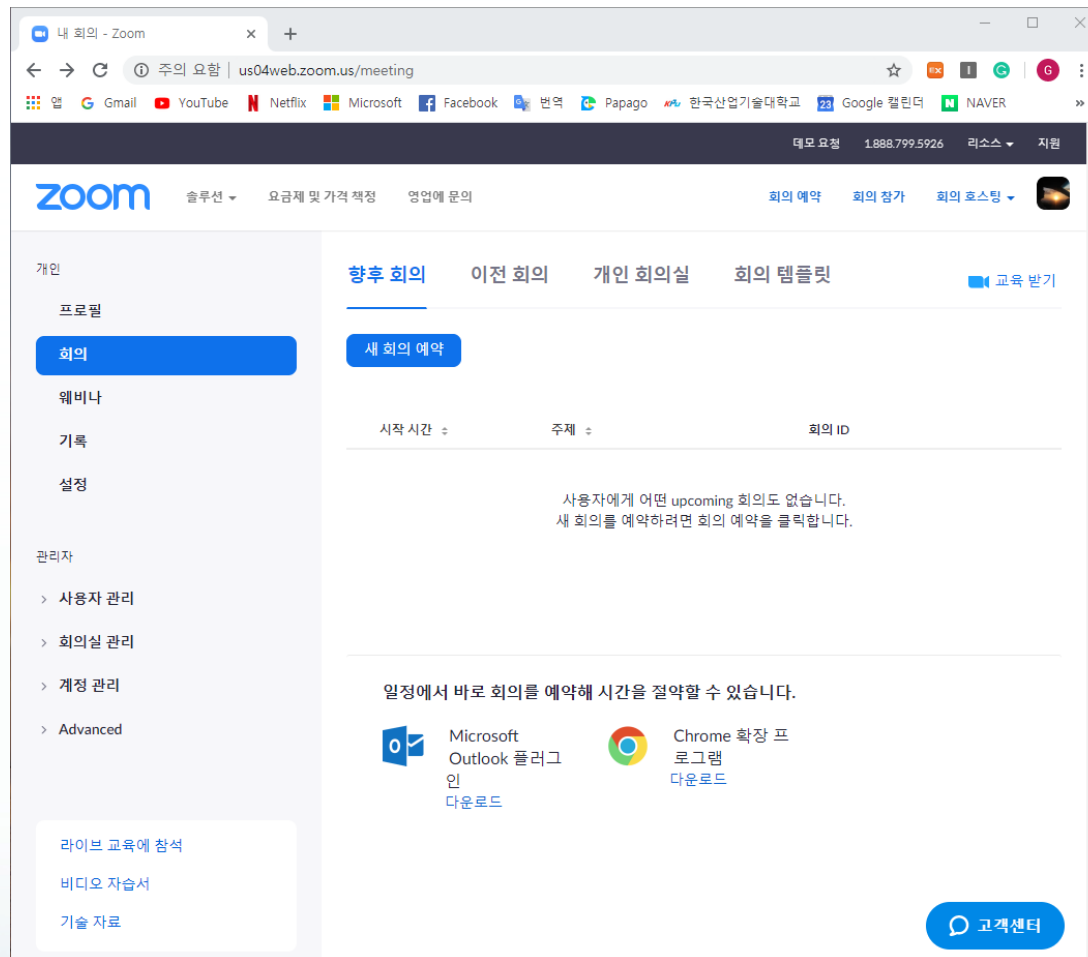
내 회의 - Zoom
×
+
주의 요함 | us04web.zoom.us/meeting
앱 Gmail YouTube Netflix Microsoft Facebook 번역 Papago 한국산업기술대학교 Google 캘린더 NAVER
데모 요청 1.888.799.5926 리소스 지원
zoom
솔루션 요금제 및 가격 책정 영업에 문의
회의 예약 회의 참가 회의 호스팅
개인
프로필
회의
웨비나
기록
설정
관리자
사용자 관리
회의실 관리
계정 관리
Advanced
라이브 교육에 참석
비디오 자습서
기술 자료
향후 회의 이전 회의 개인 회의실 회의 템플릿
교육 받기
새 회의 예약
시작 시간 주제 회의 ID
사용자에게 어떤 upcoming 회의도 없습니다.
새 회의를 예약하려면 회의 예약을 클릭합니다.
일정에서 바로 회의를 예약해 시간을 절약할 수 있습니다.
Microsoft Outlook 플러그인
다운로드
Chrome 확장 프로그램
다운로드
고객센터